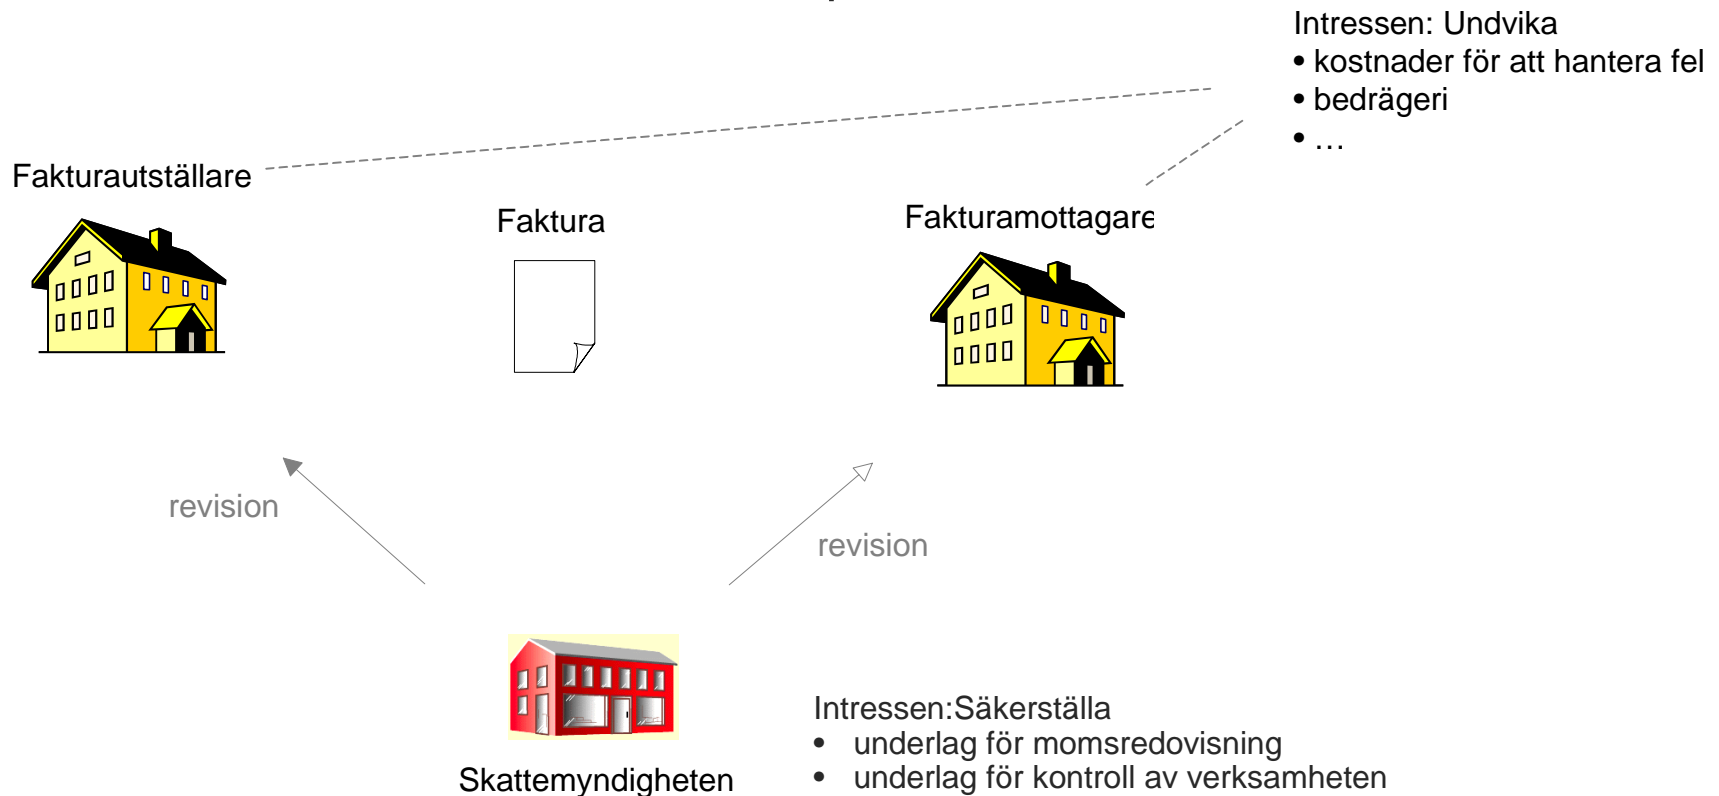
Intressen: Undvika
• kostnader för att hantera fel
• bedrägeri
• …

Fakturautställare

Faktura

Fakturamottagare

revision

revision

Skattemyndigheten

Intressen:Säkerställa
• underlag för momsredovisning
• underlag för kontroll av verksamheten